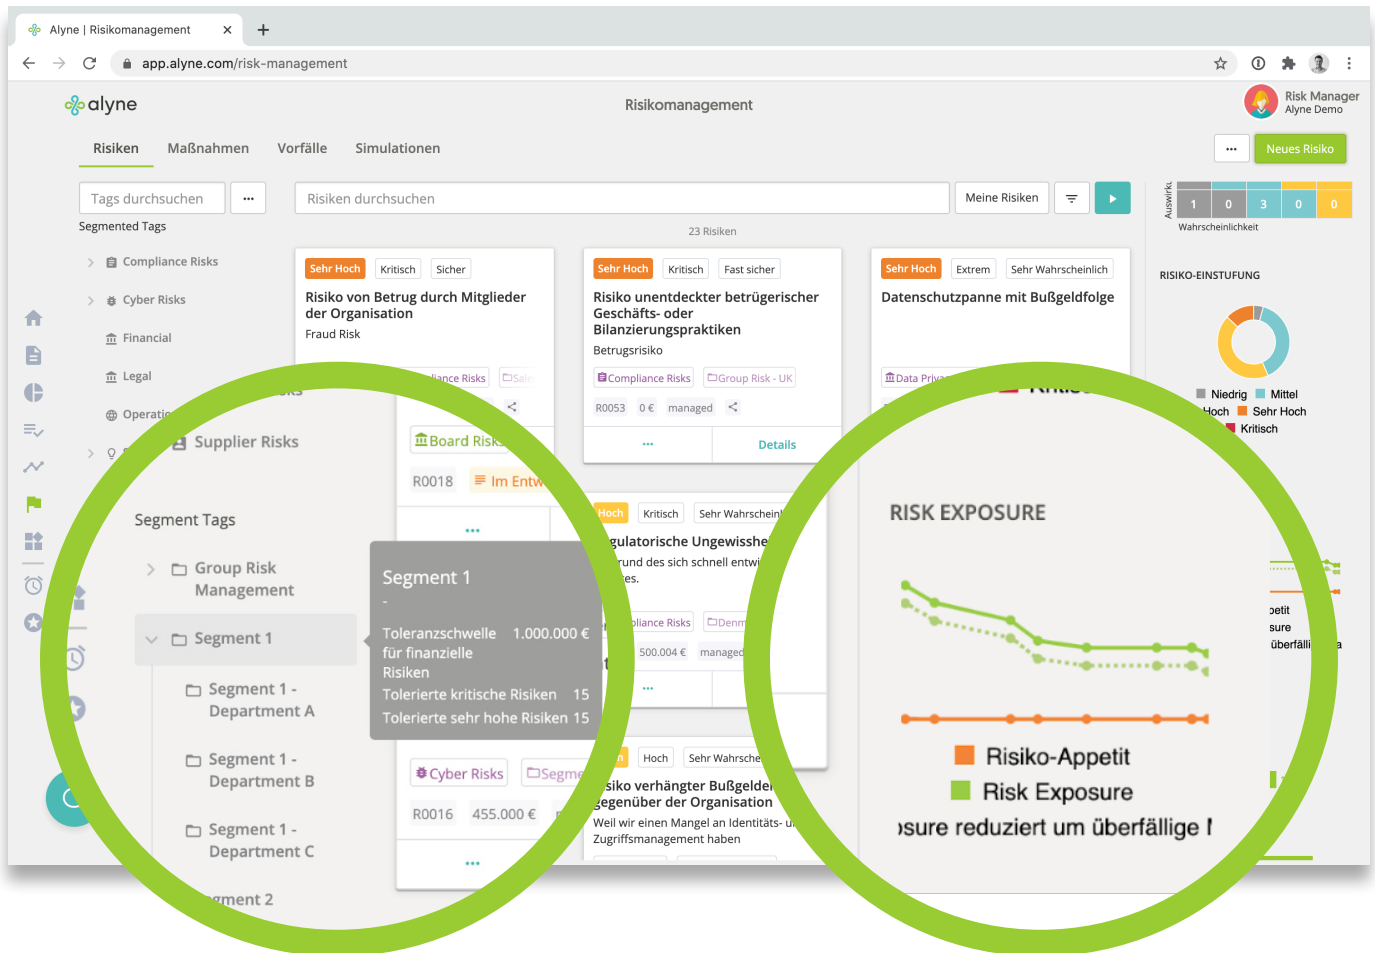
Alyne | Risikomanagement

app.alyne.com/risk-management

alyne

Risikomanagement

Risk Manager
Alyne Demo

Risiken Maßnahmen Vorfälle Simulationen

Neues Risiko

Tags durchsuchen

Risiken durchsuchen

Meine Risiken

Segmented Tags

23 Risiken

Compliance Risks

Cyber Risks

Financial

Legal

Operatio

Sehr Hoch Kritisch Sicher

Risiko von Betrug durch Mitglieder der Organisation

Fraud Risk

Sehr Hoch Kritisch Fast sicher

Risiko unentdeckter betrügerischer Geschäfts- oder Bilanzierungspraktiken

Betrugsrisiko

Compliance Risks Group Risk - UK

R0053 0 € managed

Details

Sehr Hoch Extrem Sehr Wahrscheinlich

Datenschutzpanne mit Bußgeldfolge

Data Priva

Auswirk.

| 1 | 0 | 3 | 0 | 0 |
|---|---|---|---|---|

Wahrscheinlichkeit

RISIKO-EINSTUFUNG

Niedrig Mittel Hoch Sehr Hoch Kritisch

Supplier Risks

Segment Tags

Group Risk Management

Segment 1

Segment 1 - Department A

Segment 1 - Department B

Segment 1 - Department C

gment 2

Board Risk

R0018 Im Entw

Segment 1
-
Toleranzschwelle für finanzielle Risiken 1.000.000 €
Tolerierte kritische Risiken 15
Tolerierte sehr hohe Risiken 15

Hoch Kritisch Sehr Wahrschein

gulatorische Ungewissh

rund des sich schnell entwi

es.

pliance Risks Denm

500.004 € managed

Cyber Risks Segme

R0016 455.000 €

Hoch Sehr Wahrsche

siko verhängter Bußgelde gegenüber der Organisation

Weil wir einen Mangel an Identitäts- u Zugriffsmanagement haben

RISK EXPOSURE

Risiko-Appetit
Risk Exposure
›sure reduziert um überfällige !

petit
sure
überfälli